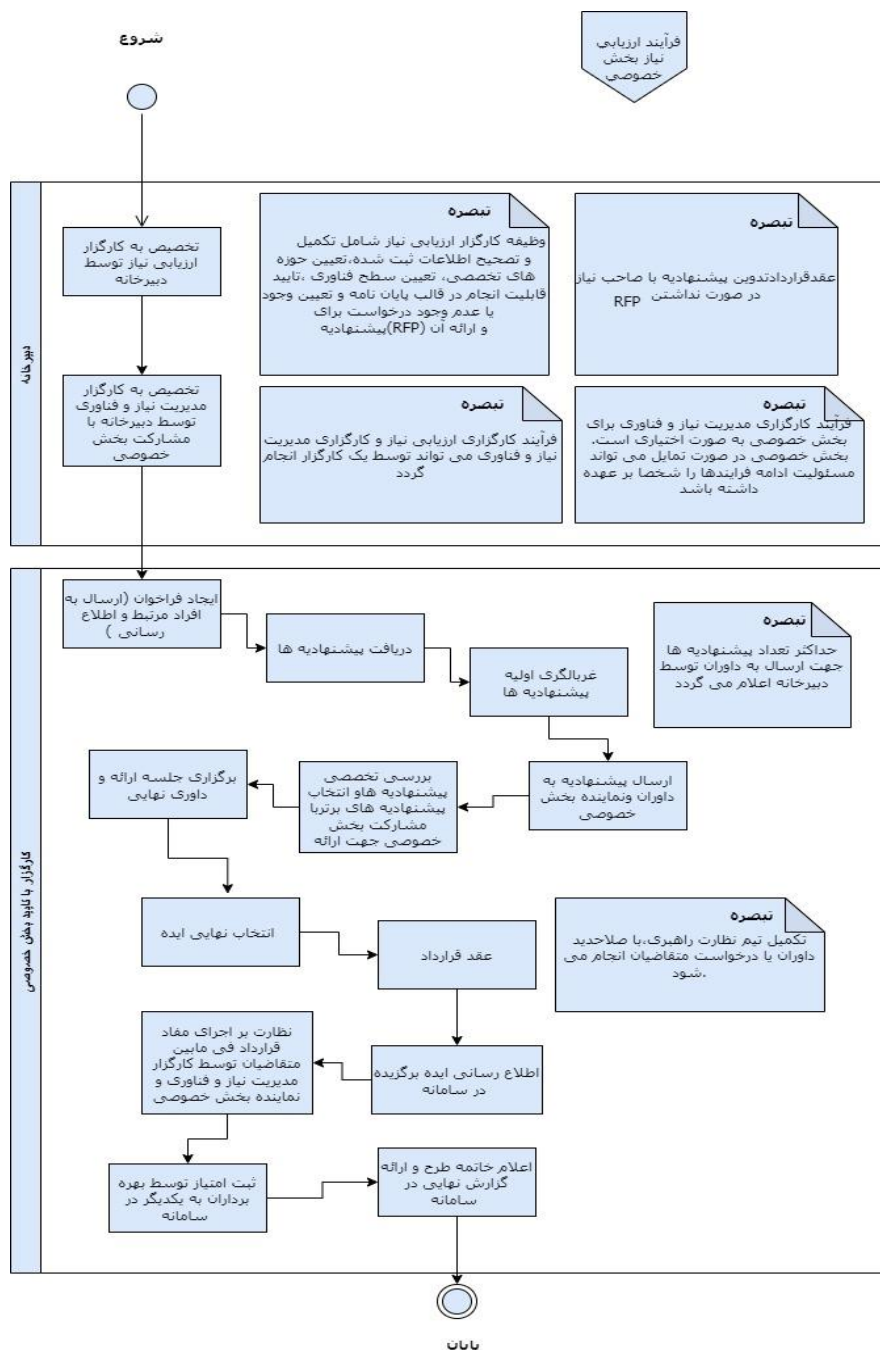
شروع

فرآیند ارزیابی نیاز بخش خصوصی

دبیرخانه

تخصیص به کارگزار ارزیابی نیاز توسط دبیرخانه

تبصره
وظیفه کارگزار ارزیابی نیاز شامل تکمیل و تصحیح اطلاعات ثبت شده،تعیین حوزه های تخصصی، تعیین سطح فناوری ،تایید قابلیت انجام در قالب پایان نامه و تعیین وجود یا عدم وجود درخواست برای و ارائه آن (RFP)پیشنهادیه

تبصره
عقدقراردادتدوین پیشنهادیه با صاحب نیاز در صورت نداشتن RFP

تخصیص به کارگزار مدیریت نیاز و فناوری توسط دبیرخانه با مشارکت بخش خصوصی

تبصره
فرآیند کارگزاری ارزیابی نیاز و کارگزاری مدیریت نیاز و فناوری می تواند توسط یک کارگزار انجام گردد

تبصره
فرآیند کارگزاری مدیریت نیاز و فناوری برای بخش خصوصی به صورت اختیاری است. بخش خصوصی در صورت تمایل می تواند مسئولیت ادامه فرایندها را شخصا بر عهده داشته باشد

کارگزار با کاربر بخش خصوصی

ایجاد فراخوان (ارسال به افراد مرتبط و اطلاع رسانی )

دریافت پیشنهادیه ها

غربالگری اولیه پیشنهادیه ها

تبصره
حداکثر تعداد پیشنهادیه ها جهت ارسال به داوران توسط دبیرخانه اعلام می گردد

ارسال پیشنهادیه به داوران ونماینده بخش خصوصی

بررسی تخصصی پیشنهادیه هاو انتخاب پیشنهادیه های برتربا مشارکت بخش خصوصی جهت ارائه

برگزاری جلسه ارائه و داوری نهایی

انتخاب نهایی ایده

عقد قرارداد

تبصره
تکمیل تیم نظارت راهبری،با صلاحدید داوران یا درخواست متقاضیان انجام می شود.

نظارت بر اجرای مفاد قرارداد فی مابین متقاضیان توسط کارگزار مدیریت نیاز و فناوری و نماینده بخش خصوصی

اطلاع رسانی ایده برگزیده در سامانه

ثبت امتیاز توسط بهره برداران به یکدیگر در سامانه

اعلام خاتمه طرح و ارائه گزارش نهایی در سامانه

پایان